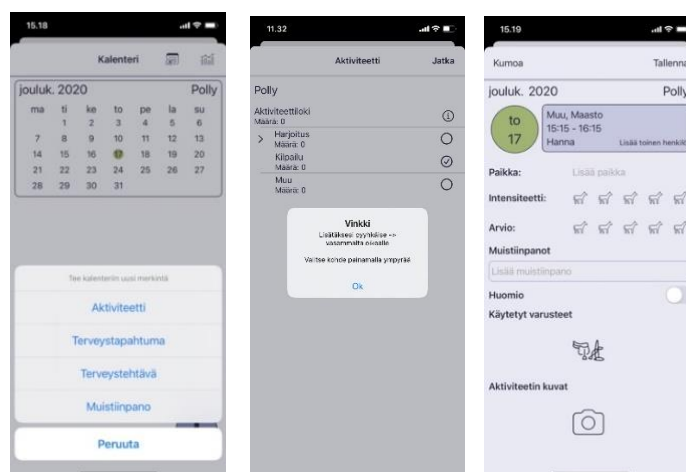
15.18

Kalenteri

jouluk. 2020 Polly

| ma | ti | ke | to | pe | la | su |
|---|---|---|---|---|---|---|
| | 1 | 2 | 3 | 4 | 5 | 6 |
| 7 | 8 | 9 | 10 | 11 | 12 | 13 |
| 14 | 15 | 16 | 17 | 18 | 19 | 20 |
| 21 | 22 | 23 | 24 | 25 | 26 | 27 |
| 28 | 29 | 30 | 31 | | | |

Tee kalenteriin uusi merkintä

Aktiviteetti

Terveystapahtuma

Terveystehtävä

Muistiinpano

Peruuta

11.32

Aktiviteetti Jatka

Polly

Aktiviteettiloki
Määrä: 0

Harjoitus
Määrä: 0

Kilpailu
Määrä: 0

Muu
Määrä: 0

Vinkki

Lisätäksesi syykkäise -> vasemmalta oikealle

Valitse kohde painamalla ympyrää

Ok

15.19

Kumoa Tallenna

jouluk. 2020 Polly

to
17

Muu, Maasto
15:15 - 16:15
Hanna Lisää toinen henkilö

Paikka: Lisää paikka

Intensiteetti:

Arvio:

Muistiinpanot

Lisää muistiinpano

Huomio

Käytetyt varusteet

Aktiviteetin kuvat